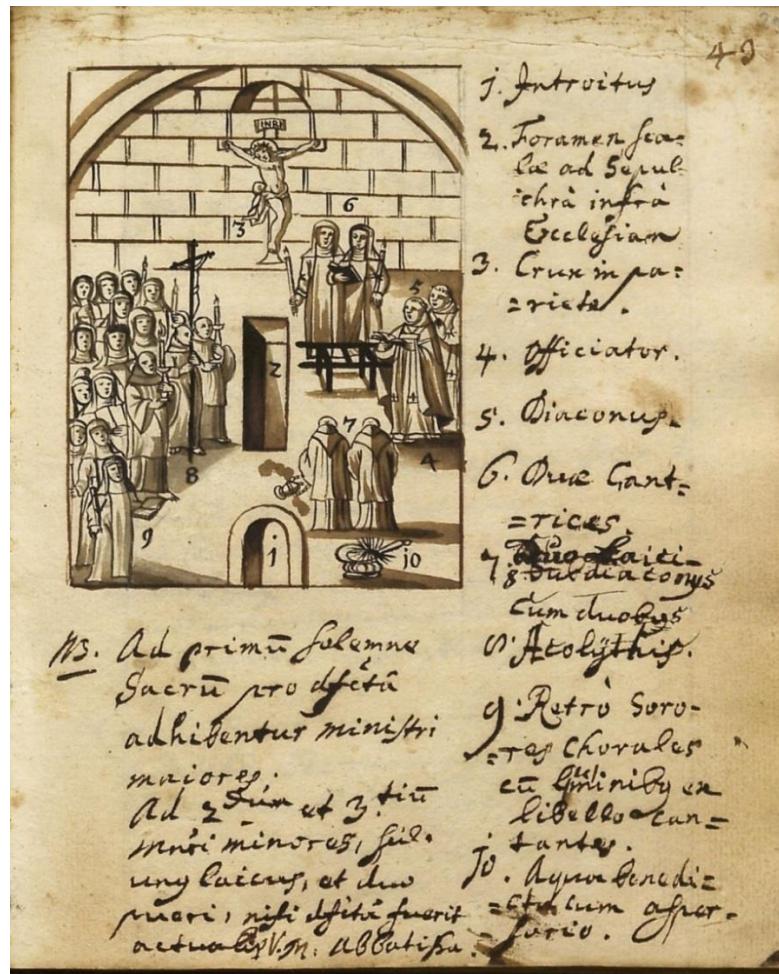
49

INRI

3 6 5 2 7 4 8 9 1 10

1. Introitus

2. Foramen scalae ad Sepulchra infra Ecclesiam

3. Crux in pariete.

4. Officiator.

5. Diaconus.

6. Duae Cantrices.

7. Duo laici
8. Subdiaconus cum duobus Acolythis.

9. Retro Sorores Chorales cum luminibus ex libello cantantes.

10. Aqua benedicta cum aspersorio.

NB. Ad primum solemne Sacrum pro defuncta adhibentur ministri maiores. Ad 2dum et 3tium unus minores, scilicet unus laicus, et duo pueri, nisi defuncta fuerit actualis V.M. Abbatissa.